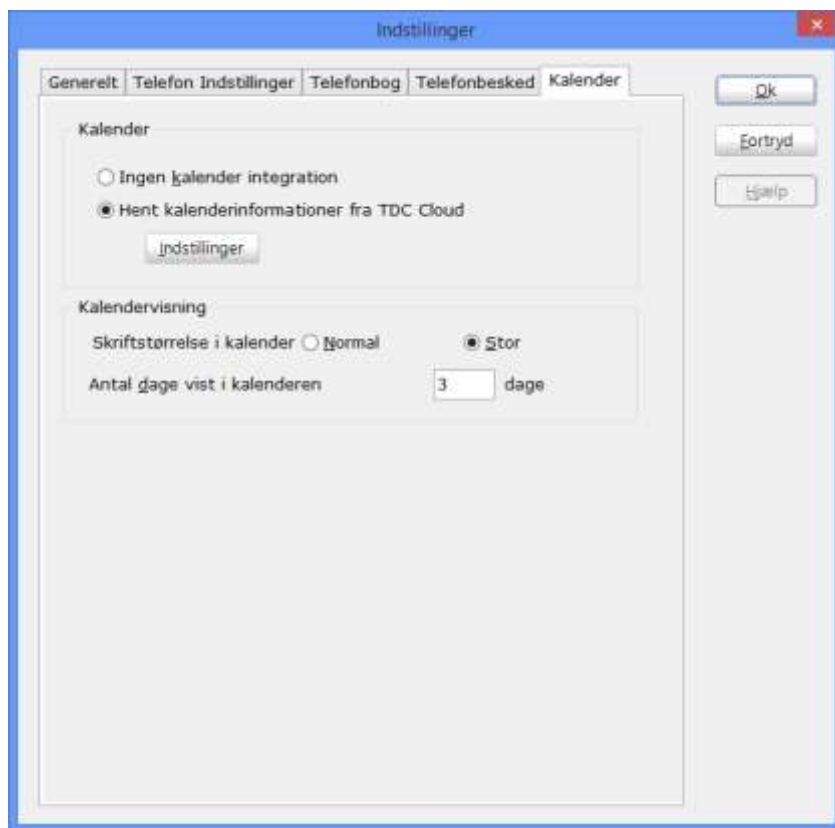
Indstillinger

Generelt | Telefon Indstillinger | Telefonbog | Telefonbesked | Kalender

Ok

Fortryd

Hjælp

Kalender

Ingen kalender integration

Hent kalenderinformationer fra TDC Cloud

Indstillinger

Kalendervisning

Skriftstørrelse i kalender Normal Stor

Antal dage vist i kalenderen 3 dage